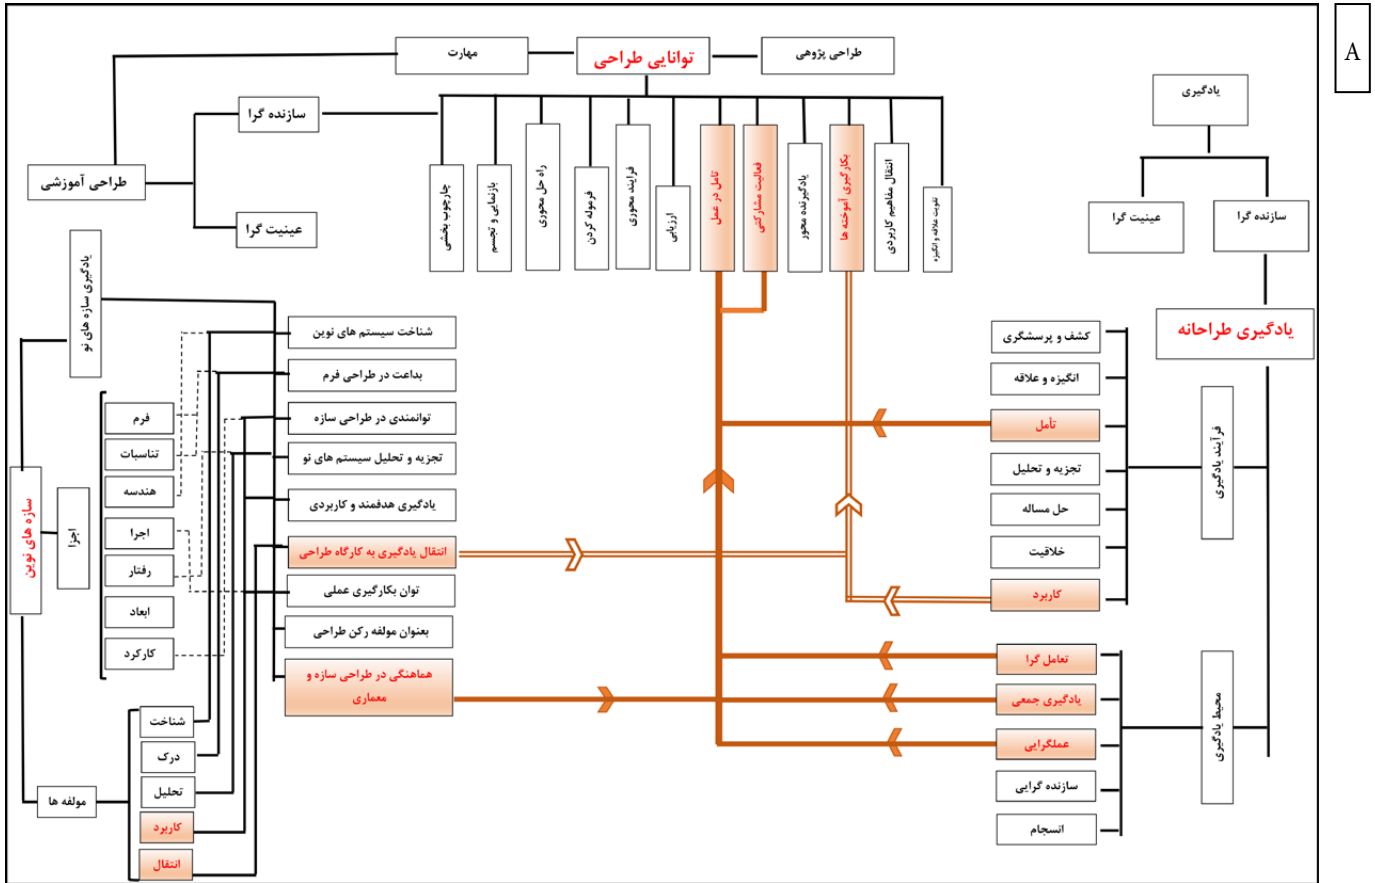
A

مهارت

توانایی طراحی

طراحی پژوهی

سازنده گرا

طراحی آموزشی

عینیت گرا

چارچوب بخشی

بازنمایی و تجسم

راه حل محوری

فرموله کردن

فرایند محوری

ارزیابی

تامل در عمل

فعالیت مشارکتی

یادگیرنده محور

بکارگیری آموخته ها

انتقال مفاهیم کاربردی

تقویت علاقه و انگیزه

یادگیری

عینیت گرا

سازنده گرا

یادگیری طراحانه

یادگیری سازه های نو

شناخت سیستم های نوین

بداعت در طراحی فرم

توانمندی در طراحی سازه

تجزیه و تحلیل سیستم های نو

یادگیری هدفمند و کاربردی

انتقال یادگیری به کارگاه طراحی

توان بکارگیری عملی

بعنوان مولفه رکن طراحی

هماهنگی در طراحی سازه و معماری

فرم

تناسبات

هندسه

اجرا

رفتار

ابعاد

کارکرد

اجرا

سازه های نوین

شناخت

درک

تحلیل

کاربرد

انتقال

مولفه ها

کشف و پرسشگری

انگیزه و علاقه

تأمل

تجزیه و تحلیل

حل مساله

خلاقیت

کاربرد

فرآیند یادگیری

تعامل گرا

یادگیری جمعی

عملگرایی

سازنده گرایی

انسجام

محیط یادگیری